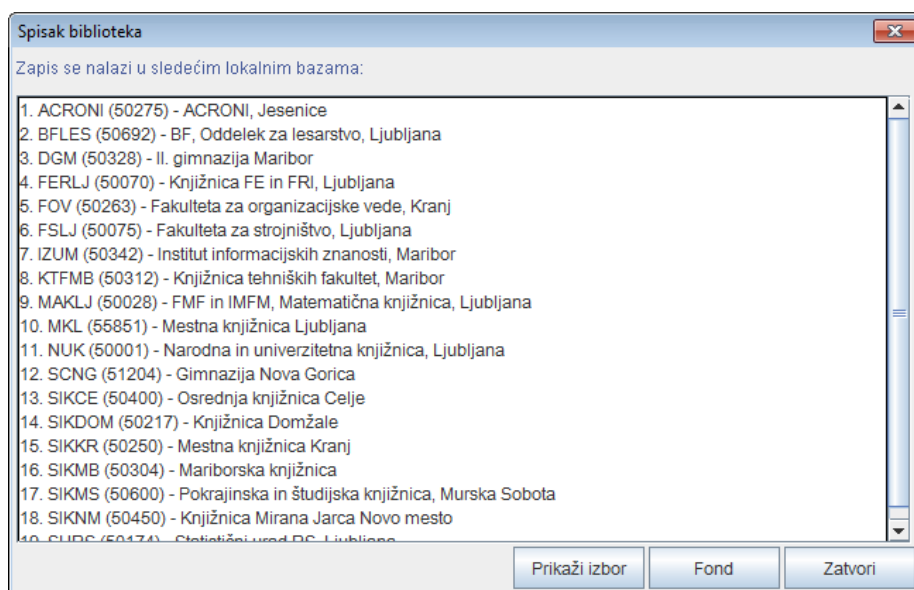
Spisak biblioteka

Zapis se nalazi u sledećim lokalnim bazama:

1. ACRONI (50275) - ACRONI, Jesenice
2. BFLES (50692) - BF, Oddelek za lesarstvo, Ljubljana
3. DGM (50328) - II. gimnazija Maribor
4. FERLJ (50070) - Knjižnica FE in FRI, Ljubljana
5. FOV (50263) - Fakulteta za organizacijske vede, Kranj
6. FSLJ (50075) - Fakulteta za strojništvo, Ljubljana
7. IZUM (50342) - Institut informacijskih znanosti, Maribor
8. KTFMB (50312) - Knjižnica tehniških fakultet, Maribor
9. MAKLJ (50028) - FMF in IMFM, Matematična knjižnica, Ljubljana
10. MKL (55851) - Mestna knjižnica Ljubljana
11. NUK (50001) - Narodna in univerzitetna knjižnica, Ljubljana
12. SCNG (51204) - Gimnazija Nova Gorica
13. SIKCE (50400) - Osrednja knjižnica Celje
14. SIKDOM (50217) - Knjižnica Domžale
15. SIKKR (50250) - Mestna knjižnica Kranj
16. SIKMB (50304) - Mariborska knjižnica
17. SIKMS (50600) - Pokrajinska in študijska knjižnica, Murska Sobota
18. SIKNM (50450) - Knjižnica Mirana Jarca Novo mesto
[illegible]

Prikaži izbor
Fond
Zatvori